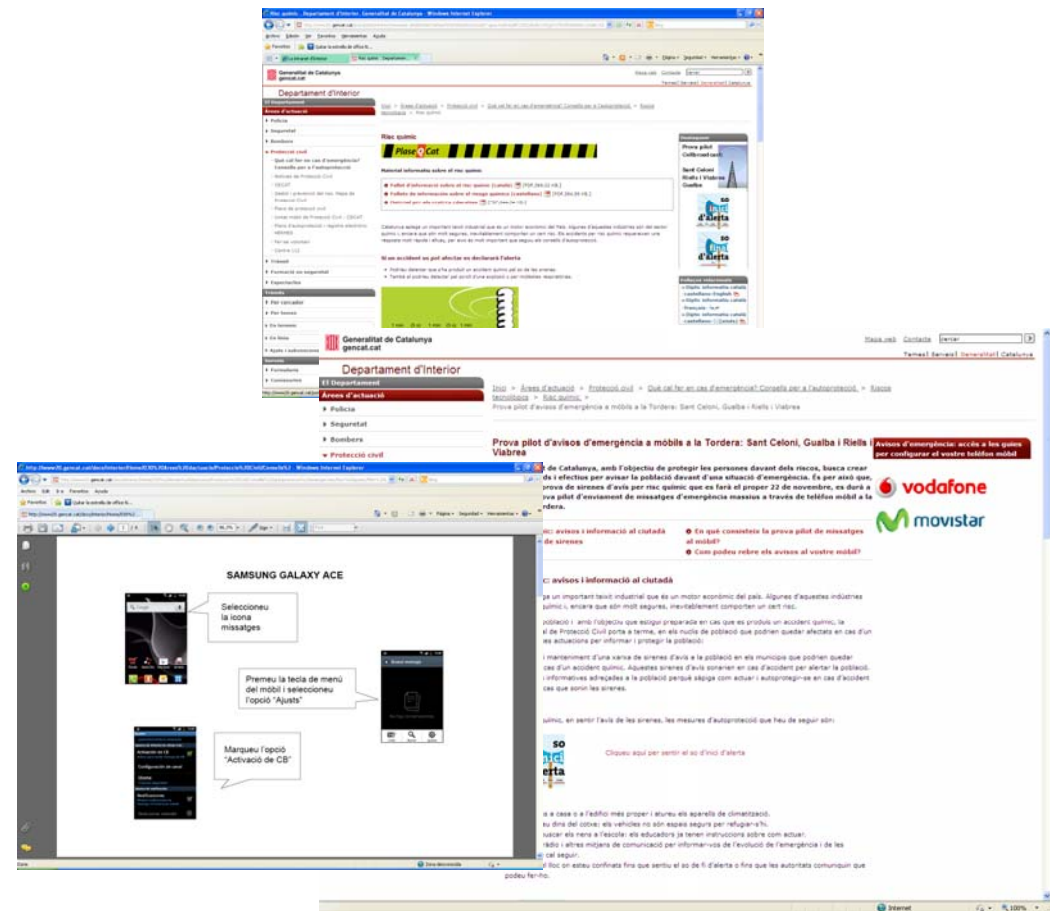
Risc químic - Departament d'Interior, Generalitat de Catalunya - Windows Internet Explorer

Generalitat de Catalunya
gencat.cat

Departament d'Interior

El Departament
Àrees d'actuació
Policia
Seguretat
Bombers
Protecció civil

Risc químic

Plaseqcat

Material informatiu sobre el risc químic

Si en accident es pot afectar es declararà l'alerta

Prova pilot
Sant Celoni
Riells i Viabrea
Gualba

so d'alerta

Trànsit
Formació en seguretat
Espectacles
Per conèixer
Per llegir
Formularis
Comissaries

Mapa web Contacte Cercar

Temes | Serveis | Generalitat | Catalunya

Generalitat de Catalunya
gencat.cat

Departament d'Interior

El Departament
Àrees d'actuació
Policia
Seguretat
Bombers
Protecció civil

Inici > Àrees d'actuació > Protecció civil > Què cal fer en cas d'emergència? Consells per a l'autoprotecció > Riscos tecnològics > Risc químic >
Prova pilot d'avisos d'emergència a mòbils a la Tordera: Sant Celoni, Gualba i Riells i Viabrea

Prova pilot d'avisos d'emergència a mòbils a la Tordera: Sant Celoni, Gualba i Riells i Viabrea

Avisos d'emergència: accés a les guies per configurar el vostre telèfon mòbil

vodafone

movistar

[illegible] de Catalunya, amb l'objectiu de protegir les persones davant dels riscos, busca crear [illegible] i efectius per avisar la població davant d'una situació d'emergència. És per això que, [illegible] prova de sirenes d'avís per risc químic que es farà el proper 22 de novembre, es durà a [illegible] prova pilot d'enviament de missatges d'emergència massius a través de telèfon mòbil a la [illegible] Tordera.

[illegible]: avisos i informació al ciutadà
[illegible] de sirenes

En què consisteix la prova pilot de missatges al mòbil?
Com podeu rebre els avisos al vostre mòbil?

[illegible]: avisos i informació al ciutadà

Cliqueu aquí per sentir el so d'inici d'alerta

SAMSUNG GALAXY ACE

Seleccioneu la icona missatges

Premeu la tecla de menú del mòbil i seleccioneu l'opció "Ajusts"

Marqueu l'opció "Activació de CB"

Internet
100%